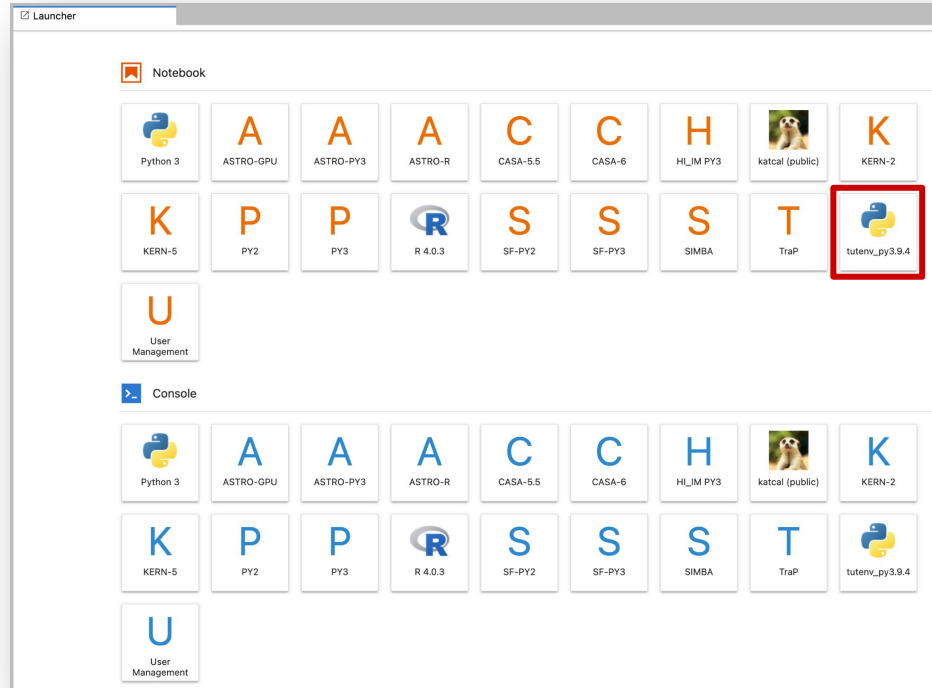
Launcher

Notebook

Python 3
A
ASTRO-GPU
A
ASTRO-PY3
A
ASTRO-R
C
CASA-5.5
C
CASA-6
H
HI_IM PY3
katcal (public)
K
KERN-2

K
KERN-5
P
PY2
P
PY3
R
R 4.0.3
S
SF-PY2
S
SF-PY3
S
SIMBA
T
TraP
tutenv_py3.9.4

U
User Management

Console

Python 3
A
ASTRO-GPU
A
ASTRO-PY3
A
ASTRO-R
C
CASA-5.5
C
CASA-6
H
HI_IM PY3
katcal (public)
K
KERN-2

K
KERN-5
P
PY2
P
PY3
R
R 4.0.3
S
SF-PY2
S
SF-PY3
S
SIMBA
T
TraP
tutenv_py3.9.4

U
User Management